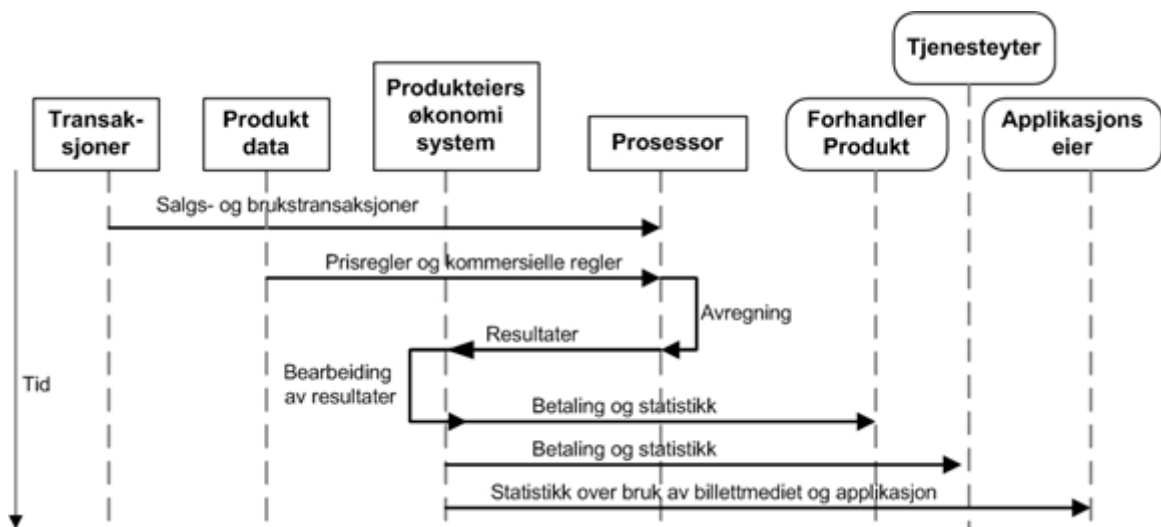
Tjenesteyter

Transaksjoner

Produkt data

Produkteiers økonomi system

Prosessor

Forhandler Produkt

Applikasjons eier

Salgs- og brukstransaksjoner

Prisregler og kommersielle regler

Avregning

Resultater

Tid

Bearbeiding av resultater

Betaling og statistikk

Betaling og statistikk

Statistikk over bruk av billettmediet og applikasjon